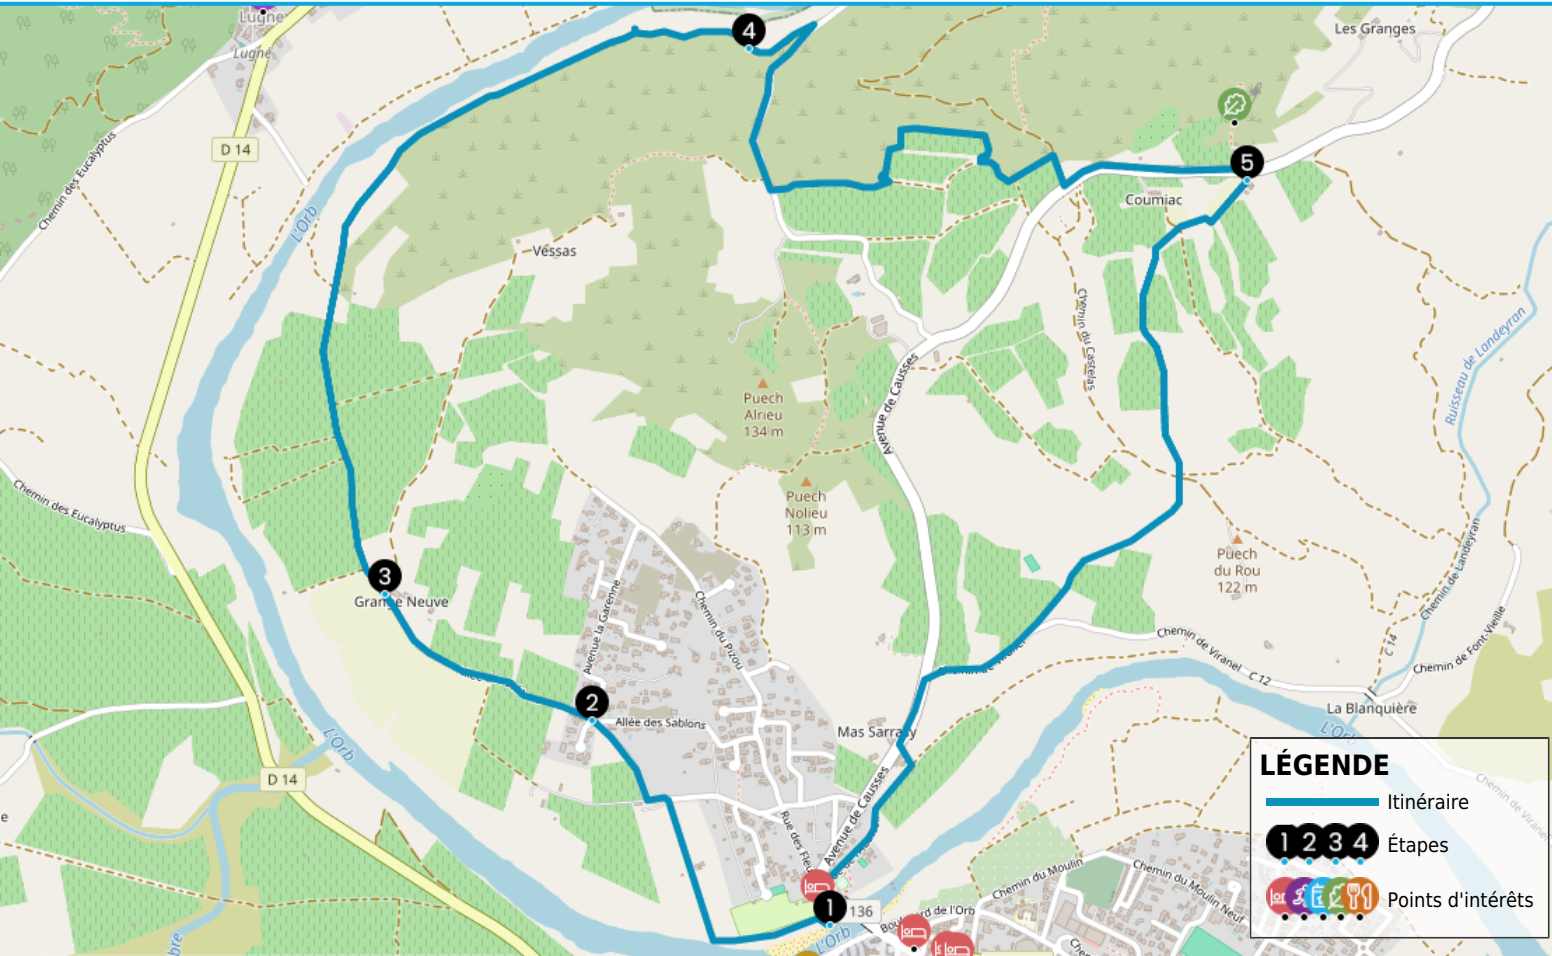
Lugné
Lugné
D 14
Chemin des Eucalyptus
L'Orb
Vessas
Les Granges
Coumiac
Chemin du Castelas
Ruisseau de Landeyran
Puech Alrieu 134 m
Puech Nolieu 113 m
Avenue de Causses
Puech du Rou 122 m
Chemin des Eucalyptus
Grange Neuve
Avenue la Garenne
Chemin du Pizou
Chemin de Viranel C 12
Chemin de Landeyran
C 14
Chemin de Font-Vieille
La Blanquière
Allée des Sablons
Mas Sarrasy
Avenue de Causses
L'Orb
D 14
Rue des Fleurs
136
Boulevard de l'Orb
Chemin du Moulin
Chemin du Moulin Neuf
L'Orb
Chemin de Viranel
1
2
3
4
5
LÉGENDE
Itinéraire
1 2 3 4 Étapes
Points d'intérêts